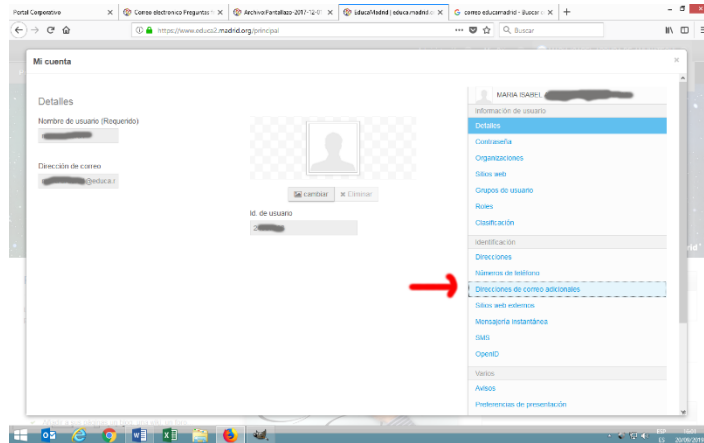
Portal Corporativo | Correo electrónico Preguntas | Archivo:Pantallazo-2017-12-0 | EducaMadrid | educa.madrid. | correo educamadrid - Buscar | +

https://www.educa2.madrid.org/principal

Buscar

Mi cuenta

Detalles

Nombre de usuario (Requerido)

Dirección de correo

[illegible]@educa.r

cambiar

Eliminar

Id. de usuario

2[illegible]

MARIA ISABEL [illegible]

Información de usuario

Detalles

Contraseña

Organizaciones

Sitios web

Grupos de usuario

Roles

Clasificación

Identificación

Direcciones

Números de teléfono

Direcciones de correo adicionales

Sitios web externos

Mensajería instantánea

SMS

OpenID

Varios

Avisos

Preferencias de presentación

ESP
ES
16:01
20/09/2018